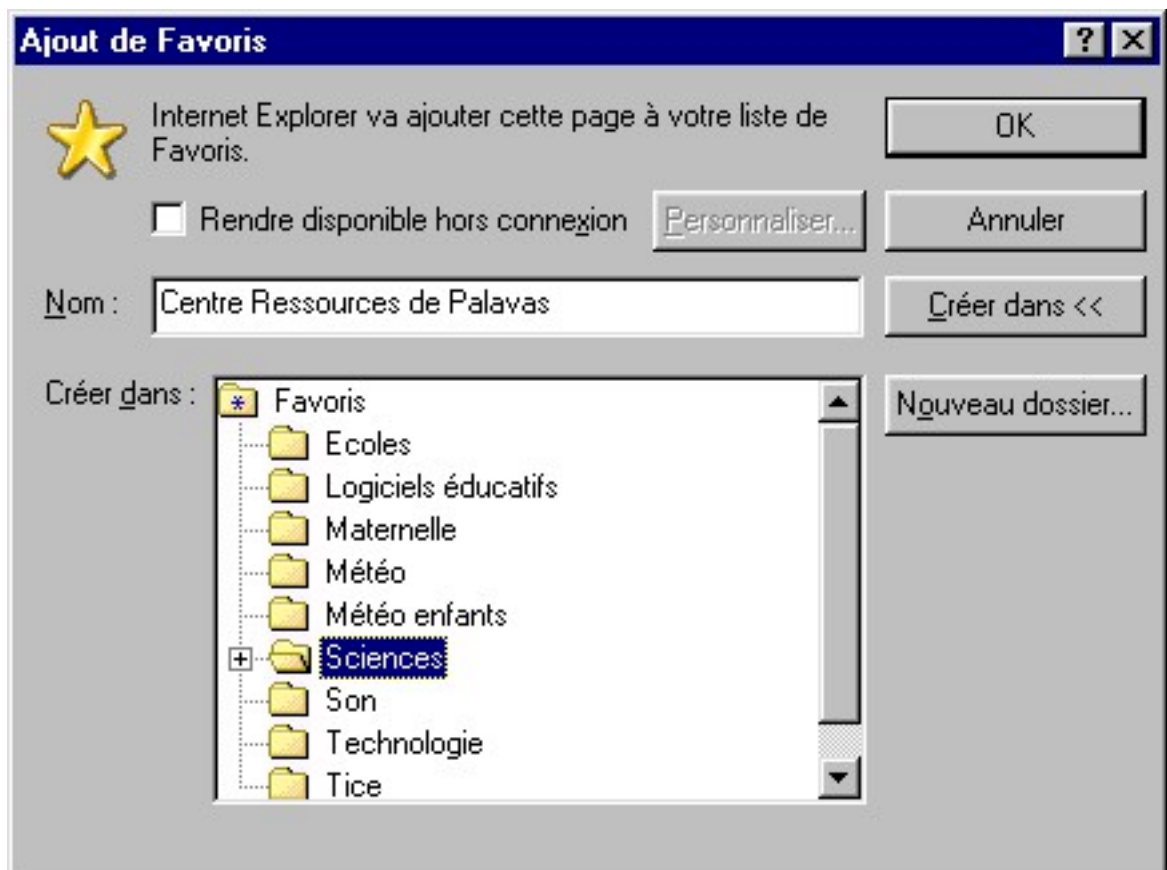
Ajout de Favoris

?

Internet Explorer va ajouter cette page à votre liste de Favoris.

OK

Rendre disponible hors connexion

Personnaliser...

Annuler

Nom :

Centre Ressources de Palavas

Créer dans <<

Créer dans :

Favoris
Ecoles
Logiciels éducatifs
Maternelle
Météo
Météo enfants
Sciences
Son
Technologie
Tice

Nouveau dossier...